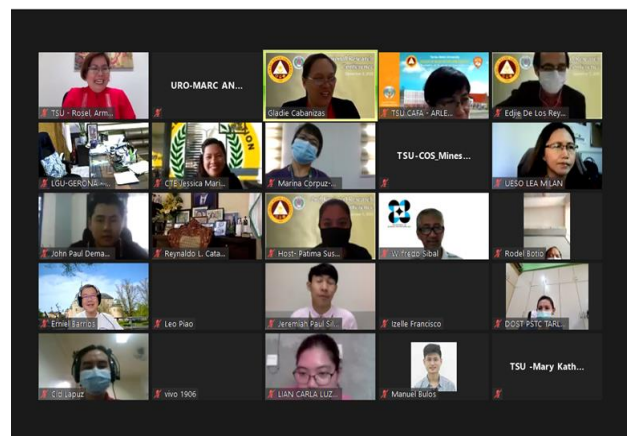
TSU - Rosel, Arm...

URO-MARC AN...

Gladie Cabanizas

TSU CAFA - ARLE...

Edjie De Los Rey...

LGU-GERONA...

CTE Jessica Mari...

Marina Corpuz-...

TSU-COS_Mines...

UESO LEA MILAN

John Paul Dema...

Reynaldo L. Cata...

Host- Fatima Sus...

Wilfredo Sibal

Rodel Botio

Erniel Barrios

Leo Piao

Jeremiah Paul Si...

Izelle Francisco

DOST PSTC TARL...

Cid Lapuz

vivo 1906

LIAN CARLA LUZ...

Manuel Bulos

TSU -Mary Kath...